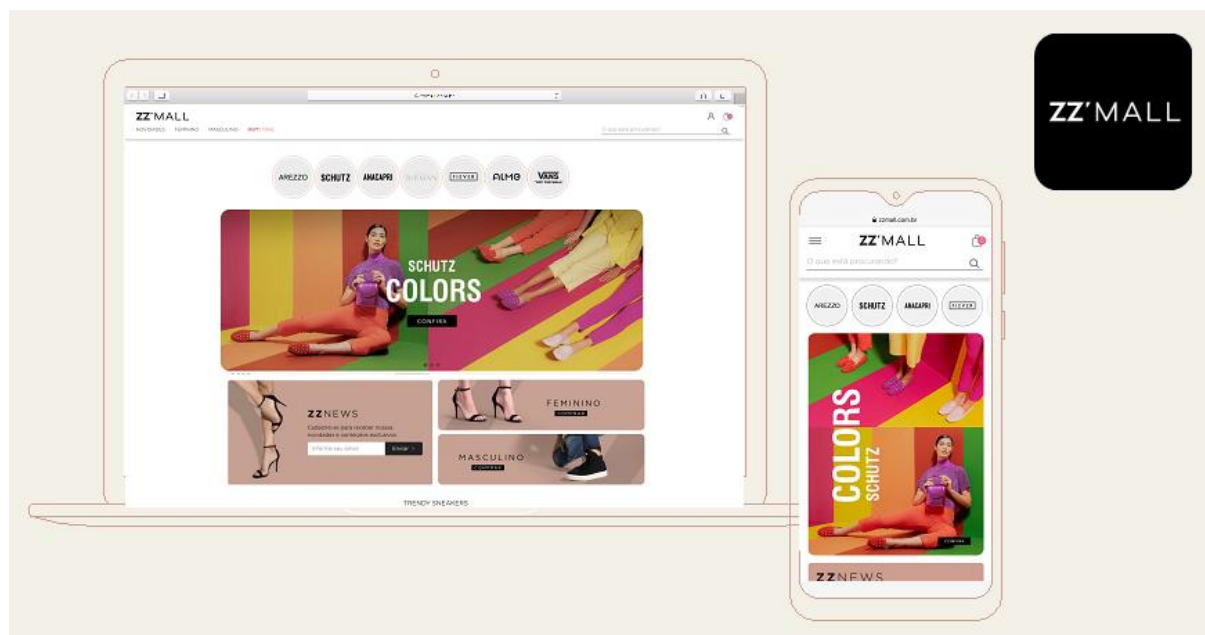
ZZ'MALL
NOVIDADES FEMININO MASCULINO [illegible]
O que está procurando?

AREZZO SCHUTZ ANACAPRI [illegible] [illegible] ALME VANS

SCHUTZ
COLORS
CONFIRA

ZZNEWS
Cadastre-se para receber nossas novidades e conteúdos exclusivos
Informe seu email
Enviar

FEMININO
CONFIRA

MASCULINO
CONFIRA

TRENDY SNEAKERS

zzmall.com.br
ZZ'MALL
O que está procurando?
AREZZO SCHUTZ ANACAPRI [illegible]
COLORS
SCHUTZ
CONFIRA
ZZNEWS

ZZ'MALL